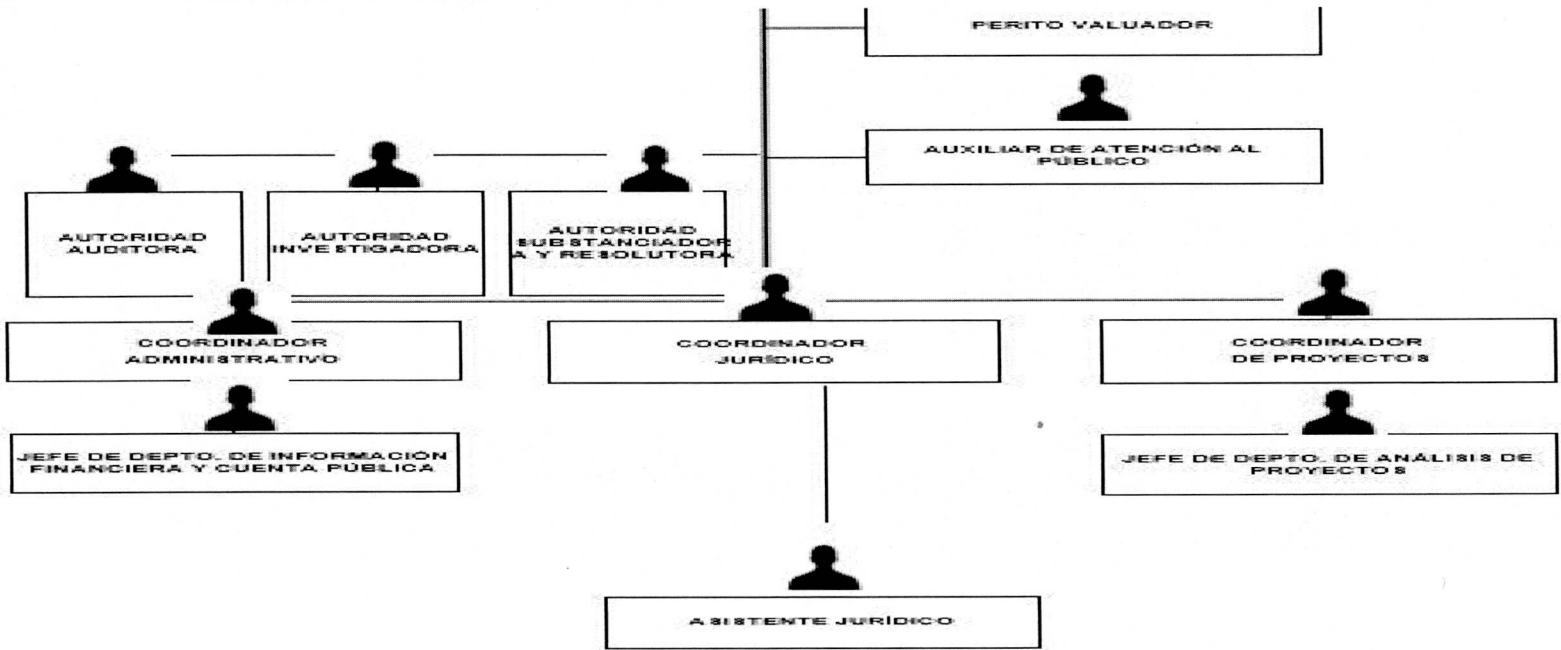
PERITO VALUADOR

AUXILIAR DE ATENCIÓN AL PÚBLICO

AUTORIDAD AUDITORA

AUTORIDAD INVESTIGADORA

AUTORIDAD SUBSTANCIADORA Y RESOLUTORA

COORDINADOR ADMINISTRATIVO

COORDINADOR JURÍDICO

COORDINADOR DE PROYECTOS

JEFE DE DEPTO. DE INFORMACIÓN FINANCIERA Y CUENTA PÚBLICA

JEFE DE DEPTO. DE ANÁLISIS DE PROYECTOS

ASISTENTE JURÍDICO